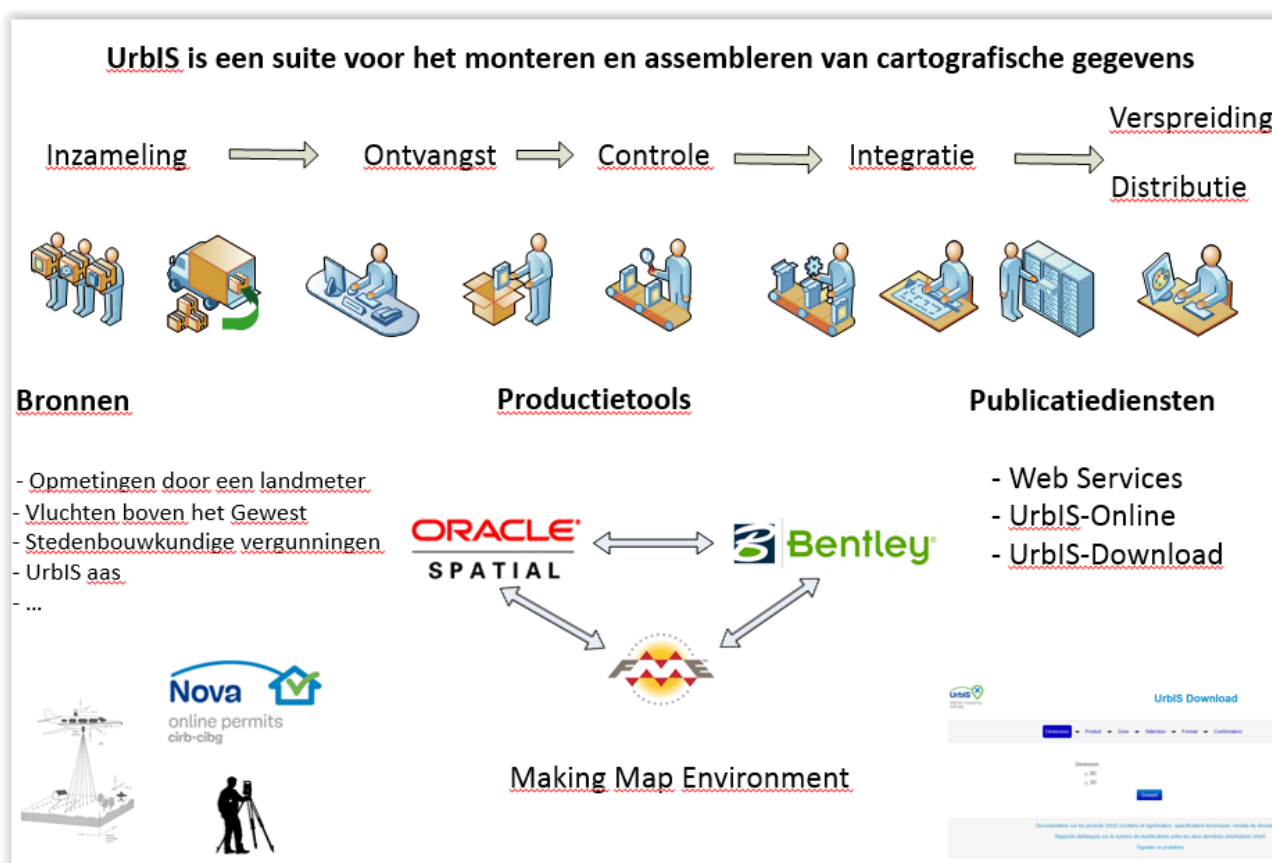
UrbIS is een suite voor het monteren en assembleren van cartografische gegevens

Inzameling Ontvangst Controle Integratie Verspreiding Distributie

Bronnen

- Opmetingen door een landmeter
- Vluchten boven het Gewest
- Stedenbouwkundige vergunningen
- UrbIS aas
- ...

Productietools

ORACLE SPATIAL

Bentley

FME

Making Map Environment

Publicatiediensten

- Web Services
- UrbIS-Online
- UrbIS-Download

Nova
online permits
cirb-cibg

UrbIS
digital mapping

UrbIS Download

Dimension → Produit → Zone → Sélection → Format → Confirmation

Dimension
2D
3D

Suivant

Documentation sur les produits UrbIS (contenu et signification, spécifications techniques, modèle de données)
Rapports statistiques sur le nombre de modifications entre les deux dernières distributions UrbIS
Signaler un problème